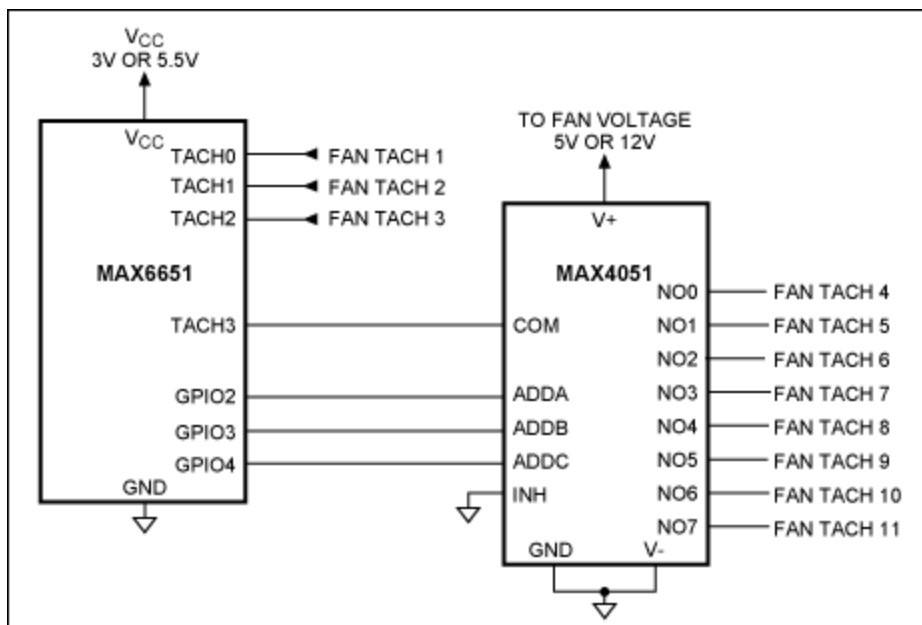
$V_{CC}$
3V OR 5.5V

$V_{CC}$
TACH0
TACH1
TACH2
FAN TACH 1
FAN TACH 2
FAN TACH 3

MAX6651

TACH3

GPIO2
GPIO3
GPIO4
GND

TO FAN VOLTAGE
5V OR 12V

V+

MAX4051

COM
ADDA
ADDB
ADDC
INH
GND
V-

NO0
NO1
NO2
NO3
NO4
NO5
NO6
NO7

FAN TACH 4
FAN TACH 5
FAN TACH 6
FAN TACH 7
FAN TACH 8
FAN TACH 9
FAN TACH 10
FAN TACH 11